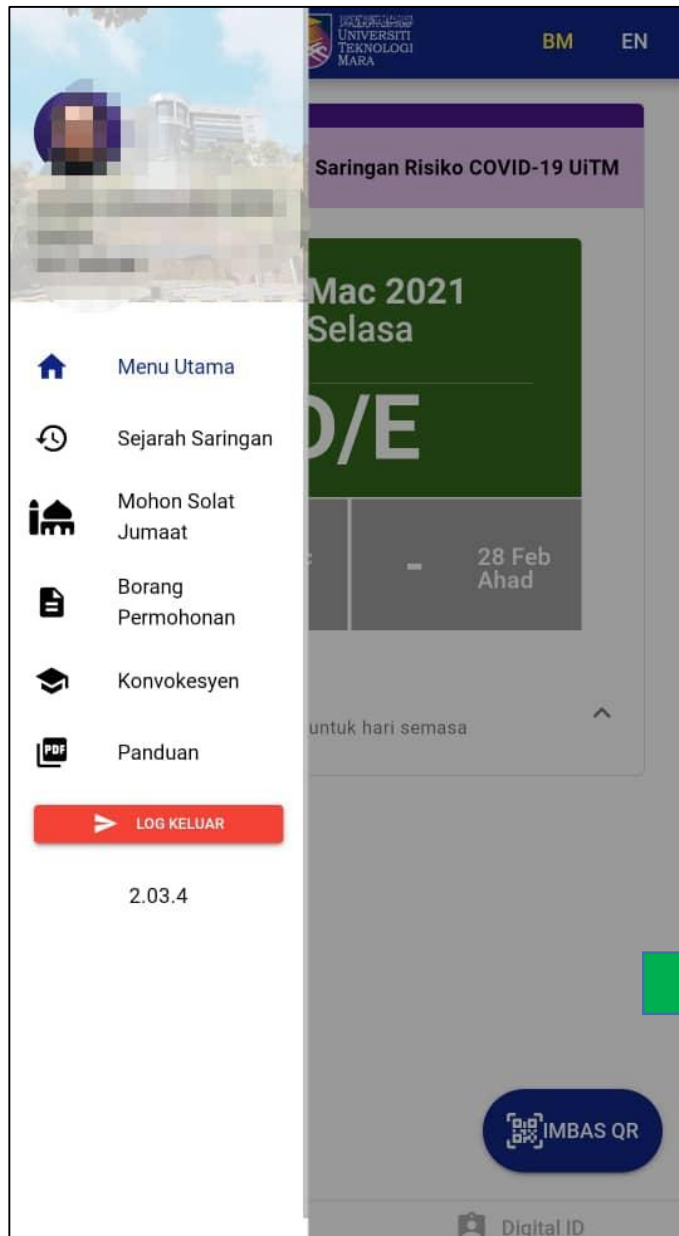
UNIVERSITI TEKNOLOGI MARA

BM EN

Saringan Risiko COVID-19 UiTM

Mac 2021
Selasa

D/E

-

28 Feb
Ahad

untuk hari semasa

Menu Utama

Sejarah Saringan

Mohon Solat Jumaat

Borang Permohonan

Konvokesyen

Panduan

LOG KELUAR

2.03.4

IMBAS QR

Digital ID